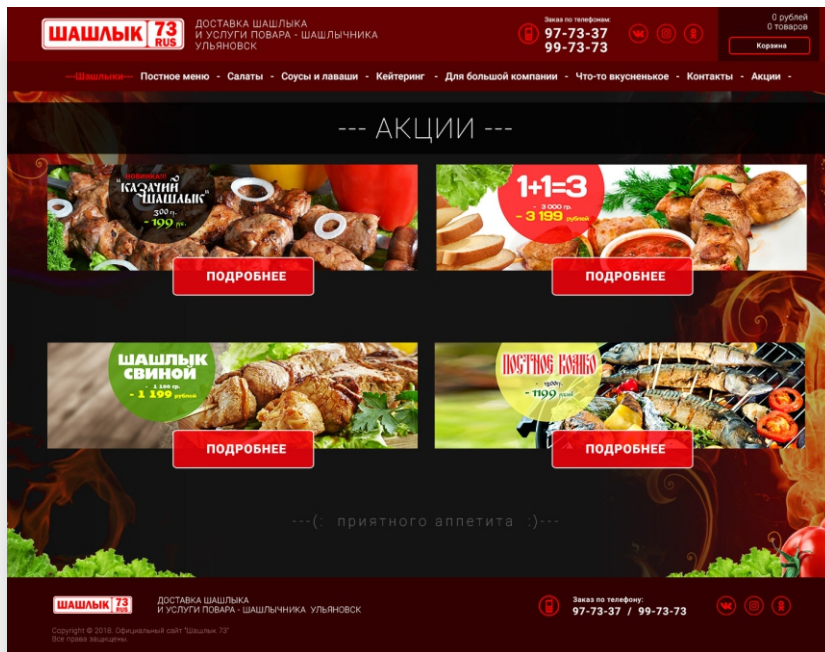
ШАШЛЫК 73 RUS
ДОСТАВКА ШАШЛЫКА И УСЛУГИ ПОВАРА - ШАШЛЫЧНИКА УЛЬЯНОВСК

Заказ по телефонам:
97-73-37
99-73-73

0 рублей
0 товаров
Корзина

—Шашлыки— Постное меню - Салаты - Соусы и лаваши - Кейтеринг - Для большой компании - Что-то вкусненькое - Контакты - Акции -

--- АКЦИИ ---

НОВИНКА!!! "КАЗАЧИЙ ШАШЛЫК" 300 гр. - 199 руб.
ПОДРОБНЕЕ

1+1=3
3 000 гр.
- 3 199 рублей
ПОДРОБНЕЕ

ШАШЛЫК СВИНОЙ
1 100 гр.
- 1 199 рублей
ПОДРОБНЕЕ

ПОСТНОЕ КОМБО
1200гр.
- 1199 рублей
ПОДРОБНЕЕ

---(: приятного аппетита :)---

ШАШЛЫК 73 RUS
ДОСТАВКА ШАШЛЫКА И УСЛУГИ ПОВАРА - ШАШЛЫЧНИКА УЛЬЯНОВСК

Заказ по телефону:
97-73-37 / 99-73-73

Copyright © 2018. Официальный сайт "Шашлык 73"
Все права защищены.